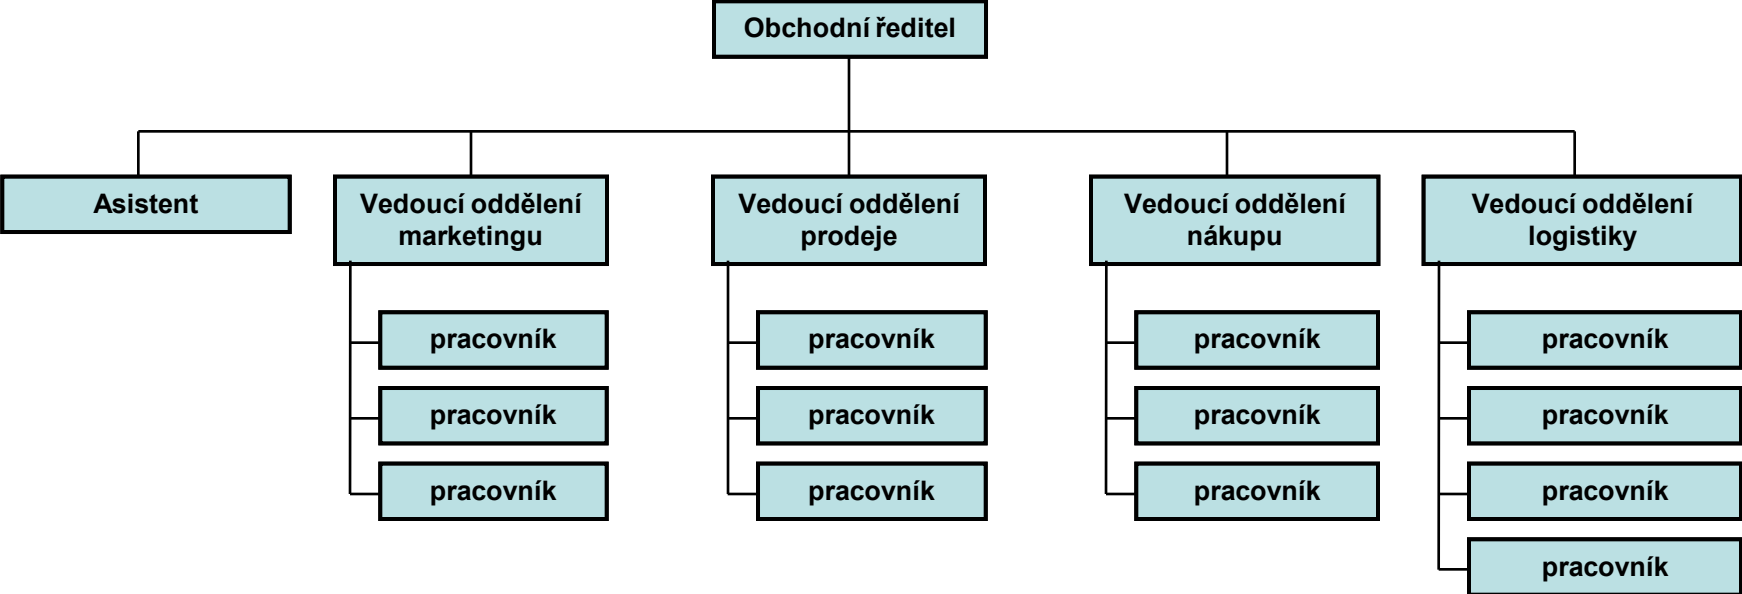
Obchodní ředitel

Asistent

Vedoucí oddělení marketingu

pracovník

pracovník

pracovník

Vedoucí oddělení prodeje

pracovník

pracovník

pracovník

Vedoucí oddělení nákupu

pracovník

pracovník

pracovník

Vedoucí oddělení logistiky

pracovník

pracovník

pracovník

pracovník